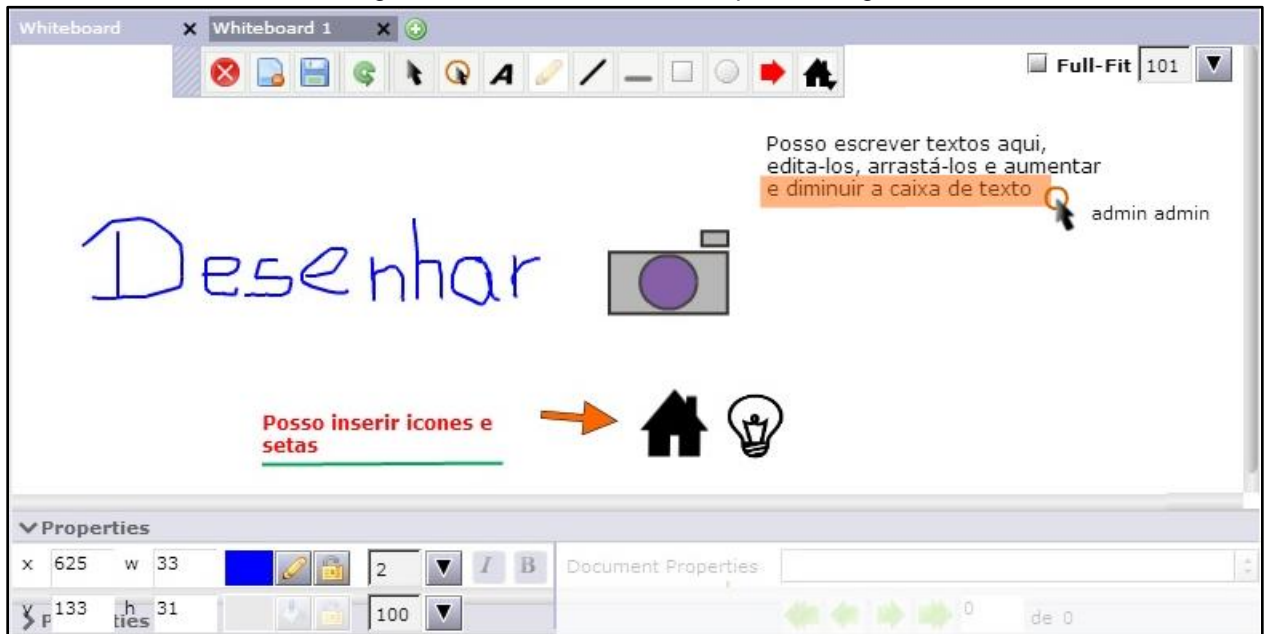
Whiteboard
Whiteboard 1

Full-Fit 101

Posso escrever textos aqui, edita-los, arrastá-los e aumentar e diminuir a caixa de texto

admin admin

Desenhar

Posso inserir icones e setas

Properties

x 625 w 33 2 I B Document Properties

y 133 h 31 100

0 de 0